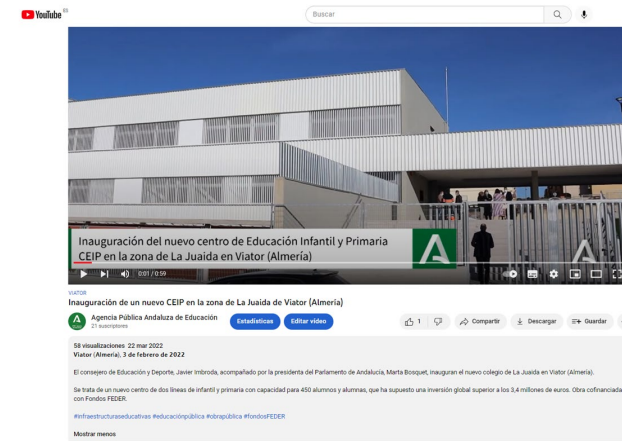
YouTube ES

Buscar

Inauguración del nuevo centro de Educación Infantil y Primaria CEIP en la zona de La Juaida en Viator (Almería)

0:01 / 0:59

VIATOR
Inauguración de un nuevo CEIP en la zona de La Juaida de Viator (Almería)

Agencia Pública Andaluza de Educación
21 suscriptores

Estadísticas
Editar vídeo

1
Compartir
Descargar
Guardar

58 visualizaciones 22 mar 2022
Viator (Almería), 3 de febrero de 2022

El consejero de Educación y Deporte, Javier Imbroda, acompañado por la presidenta del Parlamento de Andalucía, Marta Bosquet, inauguran el nuevo colegio de La Juaida en Viator (Almería).

Se trata de un nuevo centro de dos líneas de infantil y primaria con capacidad para 450 alumnos y alumnas, que ha supuesto una inversión global superior a los 3,4 millones de euros. Obra cofinanciada con Fondos FEDER.

#infraestructuraseducativas #educaciónpública #obrapública #fondosFEDER

Mostrar menos